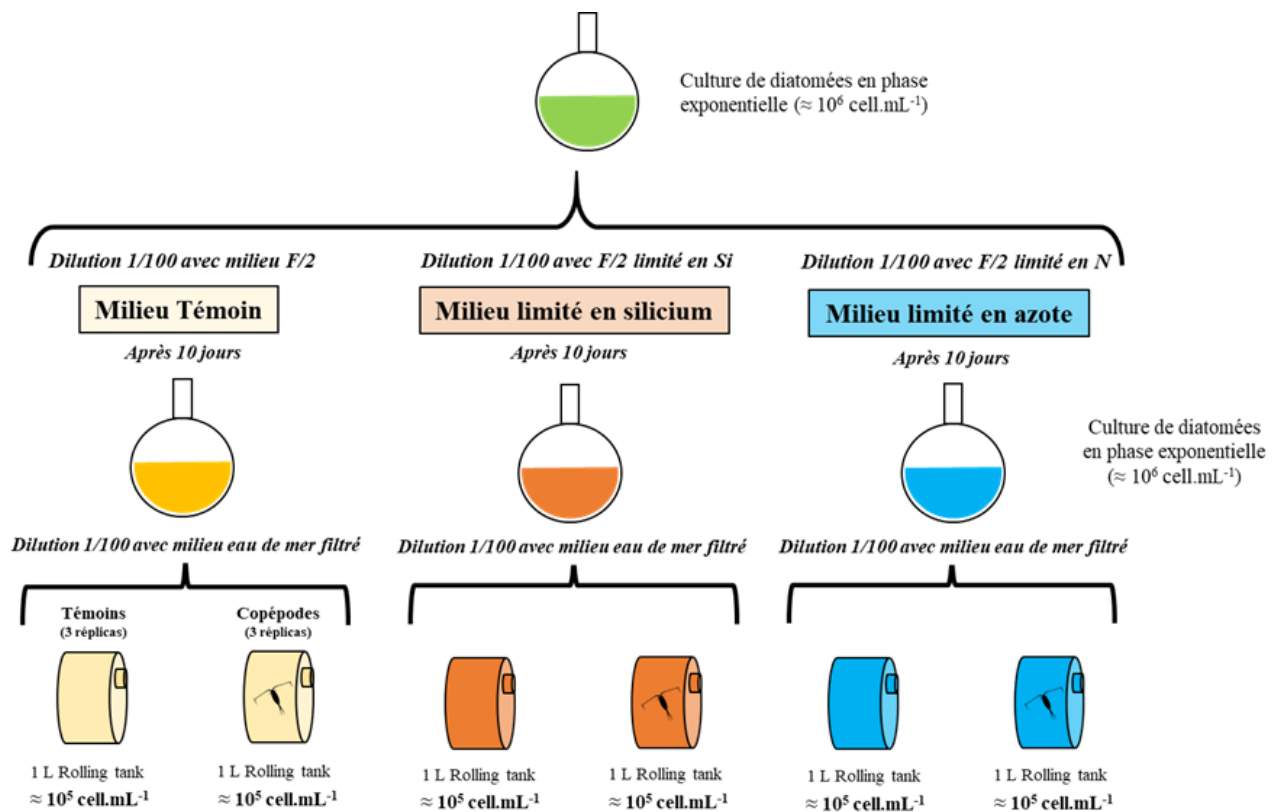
Culture de diatomées en phase exponentielle (≈ $10^6$ cell.mL$^{-1}$)

Dilution 1/100 avec milieu F/2

Dilution 1/100 avec F/2 limité en Si

Dilution 1/100 avec F/2 limité en N

Milieu Témoin

Milieu limité en silicium

Milieu limité en azote

Après 10 jours

Après 10 jours

Après 10 jours

Culture de diatomées en phase exponentielle (≈ $10^6$ cell.mL$^{-1}$)

Dilution 1/100 avec milieu eau de mer filtré

Dilution 1/100 avec milieu eau de mer filtré

Dilution 1/100 avec milieu eau de mer filtré

Témoins (3 réplicas)

Copépodes (3 réplicas)

1 L Rolling tank
≈ $10^5$ cell.mL$^{-1}$

1 L Rolling tank
≈ $10^5$ cell.mL$^{-1}$

1 L Rolling tank
≈ $10^5$ cell.mL$^{-1}$

1 L Rolling tank
≈ $10^5$ cell.mL$^{-1}$

1 L Rolling tank
≈ $10^5$ cell.mL$^{-1}$

1 L Rolling tank
≈ $10^5$ cell.mL$^{-1}$